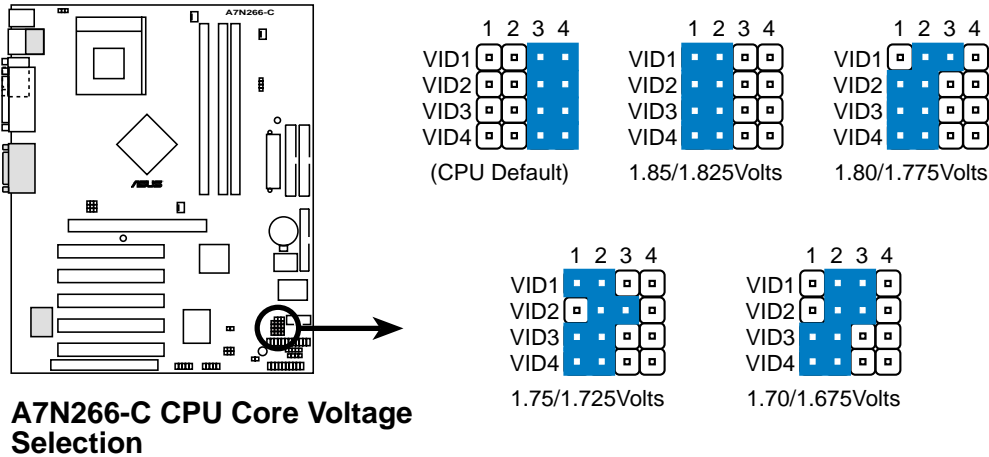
A7N266-C

1 2 3 4
VID1
VID2
VID3
VID4
(CPU Default)

1 2 3 4
VID1
VID2
VID3
VID4
1.85/1.825Volts

1 2 3 4
VID1
VID2
VID3
VID4
1.80/1.775Volts

1 2 3 4
VID1
VID2
VID3
VID4
1.75/1.725Volts

1 2 3 4
VID1
VID2
VID3
VID4
1.70/1.675Volts

A7N266-C CPU Core Voltage Selection